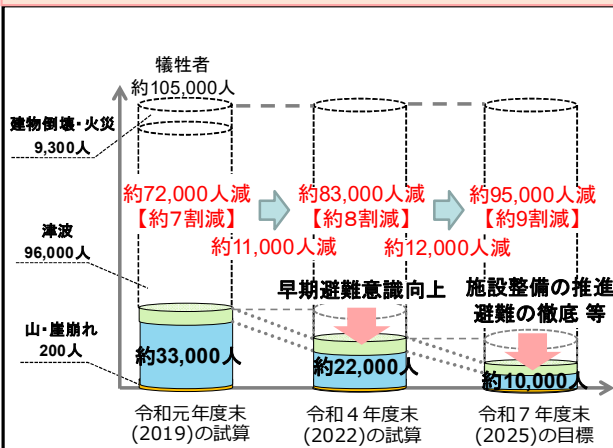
犠牲者
約105,000人

建物倒壊・火災
9,300人

津波
96,000人

山・崖崩れ
200人

約72,000人減
【約7割減】

約83,000人減
【約8割減】

約95,000人減
【約9割減】

約11,000人減

約12,000人減

早期避難意識向上

施設整備の推進
避難の徹底 等

約33,000人

約22,000人

約10,000人

令和元年度末
(2019)の試算

令和４年度末
(2022)の試算

令和７年度末
(2025)の目標